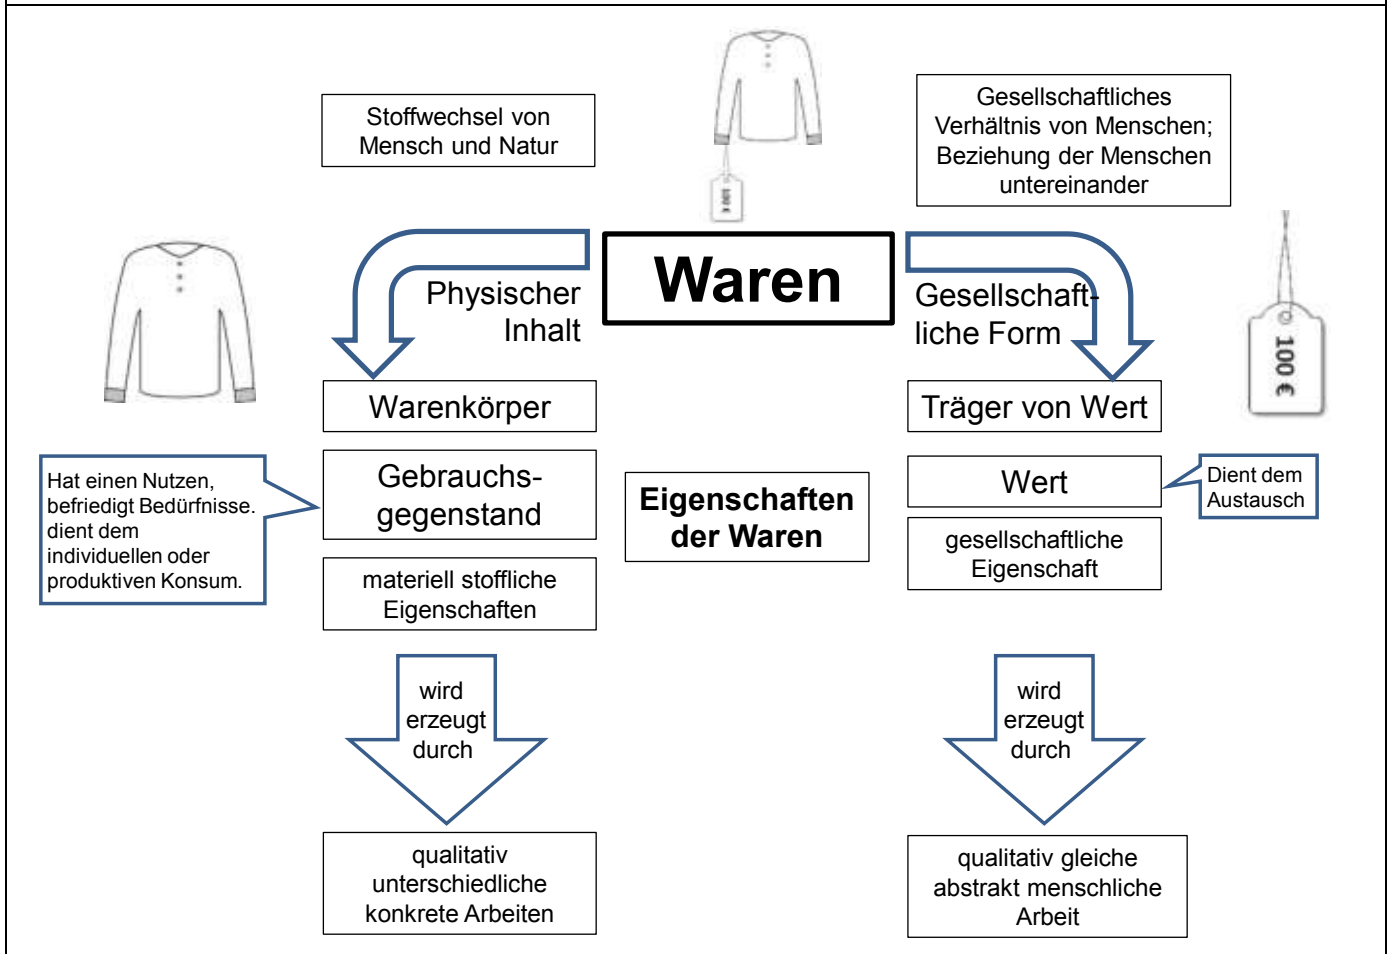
Stoffwechsel von Mensch und Natur

100 €

Gesellschaftliches Verhältnis von Menschen; Beziehung der Menschen untereinander

Waren

Physischer Inhalt

Gesellschaftliche Form

100 €

Warenkörper

Träger von Wert

Hat einen Nutzen, befriedigt Bedürfnisse. dient dem individuellen oder produktiven Konsum.

Gebrauchsgegenstand

Eigenschaften der Waren

Wert

Dient dem Austausch

materiell stoffliche Eigenschaften

gesellschaftliche Eigenschaft

wird erzeugt durch

wird erzeugt durch

qualitativ unterschiedliche konkrete Arbeiten

qualitativ gleiche abstrakt menschliche Arbeit